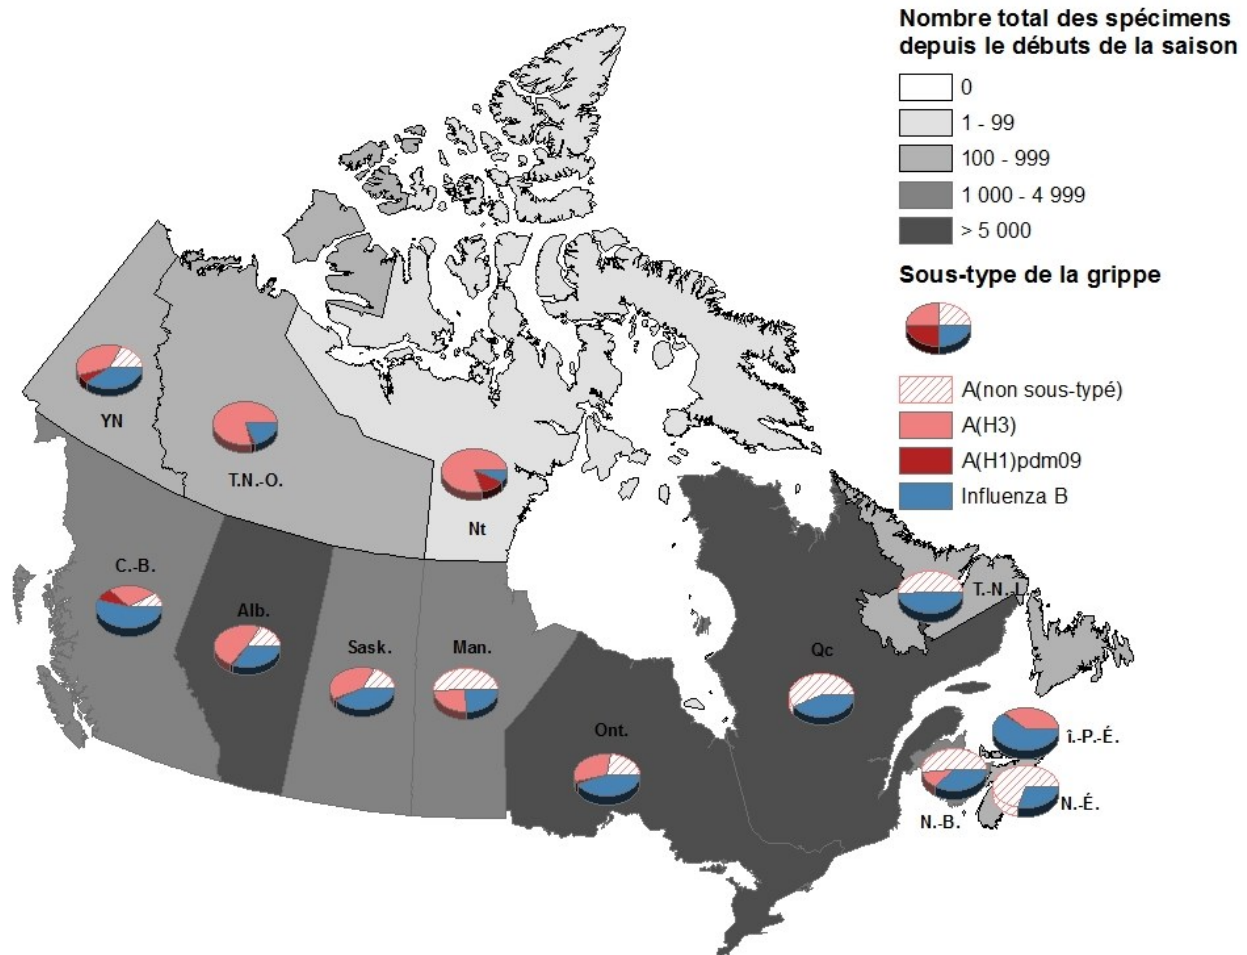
Nombre total des spécimens depuis le débuts de la saison

0
1 - 99
100 - 999
1 000 - 4 999
> 5 000

Sous-type de la grippe

A(non sous-typé)
A(H3)
A(H1)pdm09
Influenza B

YN
T.N.-O.
Nt
C.-B.
Alb.
Sask.
Man.
Ont.
Qc
T.-N.-L.
Î.-P.-É.
N.-B.
N.-É.